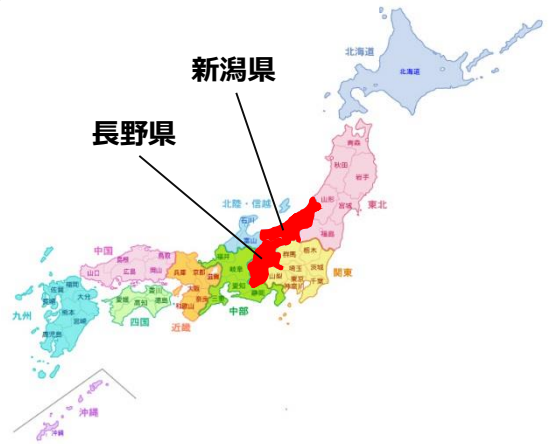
北海道

北海道

新潟県

長野県

青森

秋田

岩手

山形

宮城

東北

福島

北陸・信越

石川

富山

中国

福井

栃木

群馬

茨城

関東

埼玉

東京

千葉

神奈川

山梨

岐阜

静岡

愛知

島根

鳥取

山口

広島

岡山

兵庫

京都

滋賀

大阪

奈良

三重

和歌山

中部

近畿

香川

徳島

愛媛

高知

四国

福岡

佐賀

長崎

大分

熊本

宮崎

鹿児島

九州

沖縄

沖縄